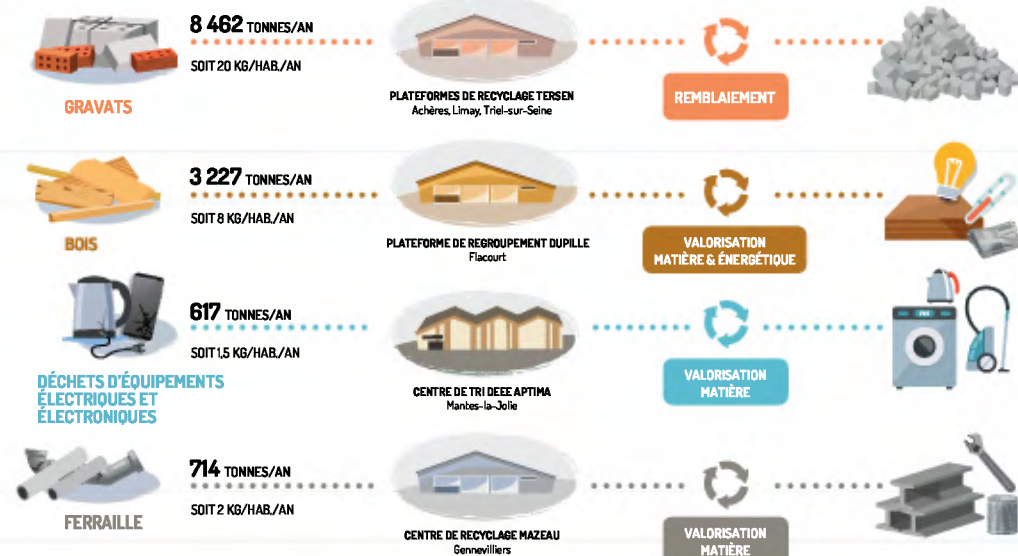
GRAVATS

8 462 TONNES/AN

SOIT 20 KG/HAB./AN

PLATEFORMES DE RECYCLAGE TERSEN
Achères, Limay, Triel-sur-Seine

REMBLAIEMENT

BOIS

3 227 TONNES/AN

SOIT 8 KG/HAB./AN

PLATEFORME DE REGROUPEMENT DUPILLE
Flacourt

VALORISATION MATIÈRE & ÉNERGÉTIQUE

DÉCHETS D'ÉQUIPEMENTS ÉLECTRIQUES ET ÉLECTRONIQUES

617 TONNES/AN

SOIT 1,5 KG/HAB./AN

CENTRE DE TRI DEEE APTIMA
Mantes-la-Jolie

VALORISATION MATIÈRE

FERRAILLE

714 TONNES/AN

SOIT 2 KG/HAB./AN

CENTRE DE RECYCLAGE MAZEAU
Gennevilliers

VALORISATION MATIÈRE